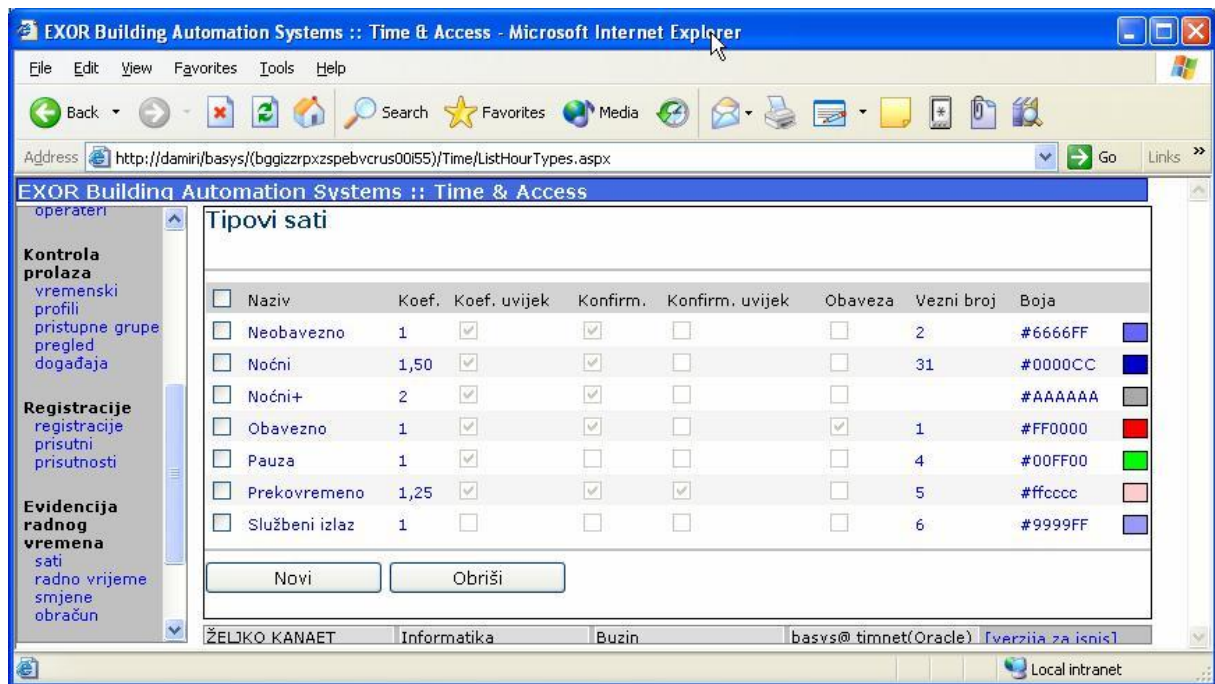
EXOR Building Automation Systems :: Time & Access - Microsoft Internet Explorer

File Edit View Favorites Tools Help

Back Search Favorites Media

Address http://damiri/basys/(bggizzrpxzspebvcrus00i55)/Time/ListHourTypes.aspx Go Links

EXOR Building Automation Systems :: Time & Access

operateri

Kontrola prolaza
vremenski profili
pristupne grupe
pregled događaja

Registracije
registracije
prisutni
prisutnosti

Evidencija radnog vremena
sati
radno vrijeme
smjene
obračun

Tipovi sati

| Naziv | Koef. | Koef. uvijek | Konfirm. | Konfirm. uvijek | Obaveza | Vezni broj | Boja |
|---|---|---|---|---|---|---|---|
| Neobavezno | 1 | | | | | 2 | #6666FF |
| Noćni | 1,50 | | | | | 31 | #0000CC |
| Noćni+ | 2 | | | | | | #AAAAAA |
| Obavezno | 1 | | | | | 1 | #FF0000 |
| Pauza | 1 | | | | | 4 | #00FF00 |
| Prekovremeno | 1,25 | | | | | 5 | #ffcccc |
| Službeni izlaz | 1 | | | | | 6 | #9999FF |

Novi Obriši

ŽELJKO KANAET Informatika Buzin basys@ timnet(Oracle) [verzija za ispis]

Local intranet